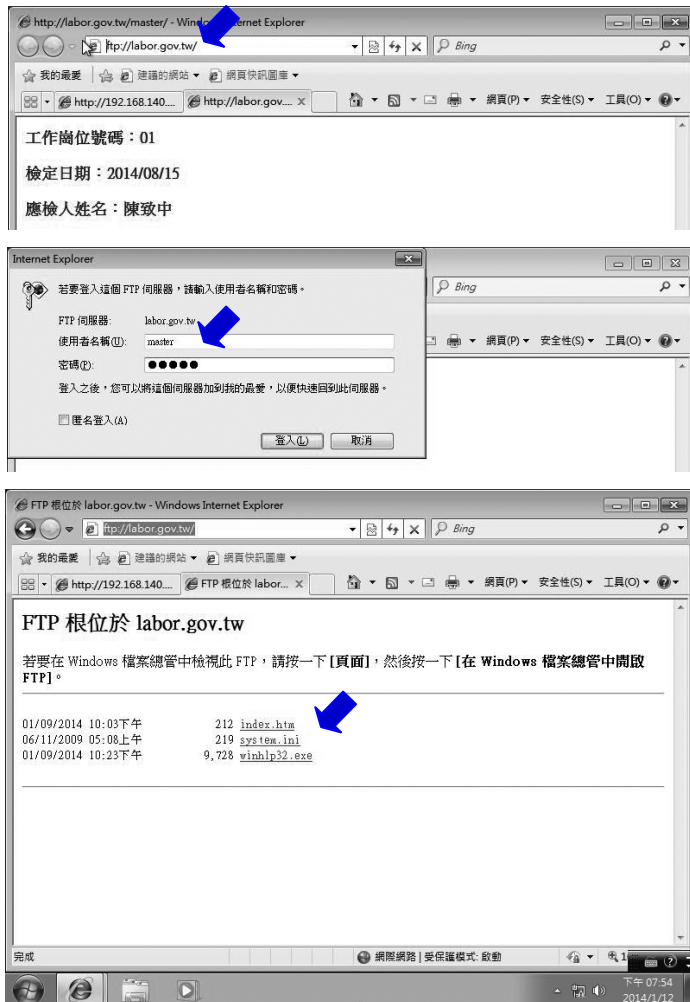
http://labor.gov.tw/master/ - Wind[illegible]ternet Explorer
ftp://labor.gov.tw/
Bing
我的最愛 建議的網站 網頁快訊圖庫
http://192.168.140.... http://labor.gov....
網頁(P) 安全性(S) 工具(O)

工作崗位號碼：01

檢定日期：2014/08/15

應檢人姓名：陳致中

Internet Explorer
若要登入這個 FTP 伺服器，請輸入使用者名稱和密碼。
FTP 伺服器: labor.gov.tw
使用者名稱(U): master
密碼(P): ●●●●●
登入之後，您可以將這個伺服器加到我的最愛，以便快速回到此伺服器。
匿名登入(A)
登入(L) 取消
Bing
網頁(P) 安全性(S) 工具(O)

FTP 根位於 labor.gov.tw - Windows Internet Explorer
ftp://labor.gov.tw/
Bing
我的最愛 建議的網站 網頁快訊圖庫
http://192.168.140.... FTP 根位於 labor....
網頁(P) 安全性(S) 工具(O)

FTP 根位於 labor.gov.tw

若要在 Windows 檔案總管中檢視此 FTP，請按一下 **[頁面]**，然後按一下 **[在 Windows 檔案總管中開啟 FTP]**。

01/09/2014 10:03下午 212 index.htm
06/11/2009 05:08上午 219 system.ini
01/09/2014 10:23下午 9,728 winhlp32.exe

完成
網際網路 | 受保護模式: 啟動
下午 07:54
2014/1/12